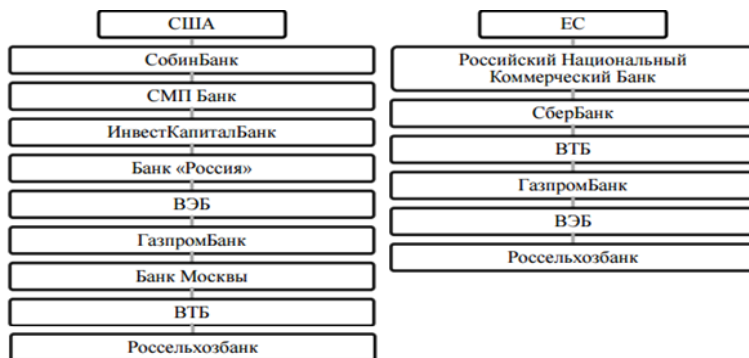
США

СобинБанк

СМП Банк

ИнвестКапиталБанк

Банк «Россия»

ВЭБ

ГазпромБанк

Банк Москвы

ВТБ

Россельхозбанк

ЕС

Российский Национальный Коммерческий Банк

СберБанк

ВТБ

ГазпромБанк

ВЭБ

Россельхозбанк